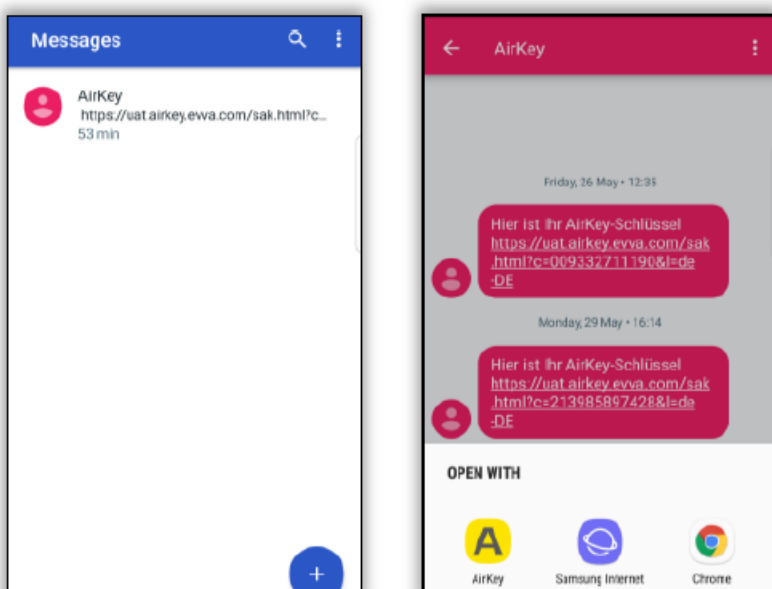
Messages

AirKey
https://uat.airkey.evva.com/sak.html?c...
53 min

+

AirKey

Friday, 26 May • 12:35

Hier ist Ihr AirKey-Schlüssel https://uat.airkey.evva.com/sak.html?c=009332711190&l=de-DE

Monday, 29 May • 16:14

Hier ist Ihr AirKey-Schlüssel https://uat.airkey.evva.com/sak.html?c=21398589742&l=de-DE

OPEN WITH

A

AirKey

Samsung Internet

Chrome